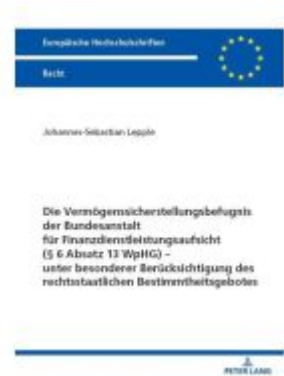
Europäische Hochschulschriften

Recht

Johannes-Sebastian Lepple

Die Vermögenssicherstellungsbefugnis der Bundesanstalt für Finanzdienstleistungsaufsicht (§ 6 Absatz 13 WpHG) – unter besonderer Berücksichtigung des rechtsstaatlichen Bestimmtheitsgebotes

PETER LANG